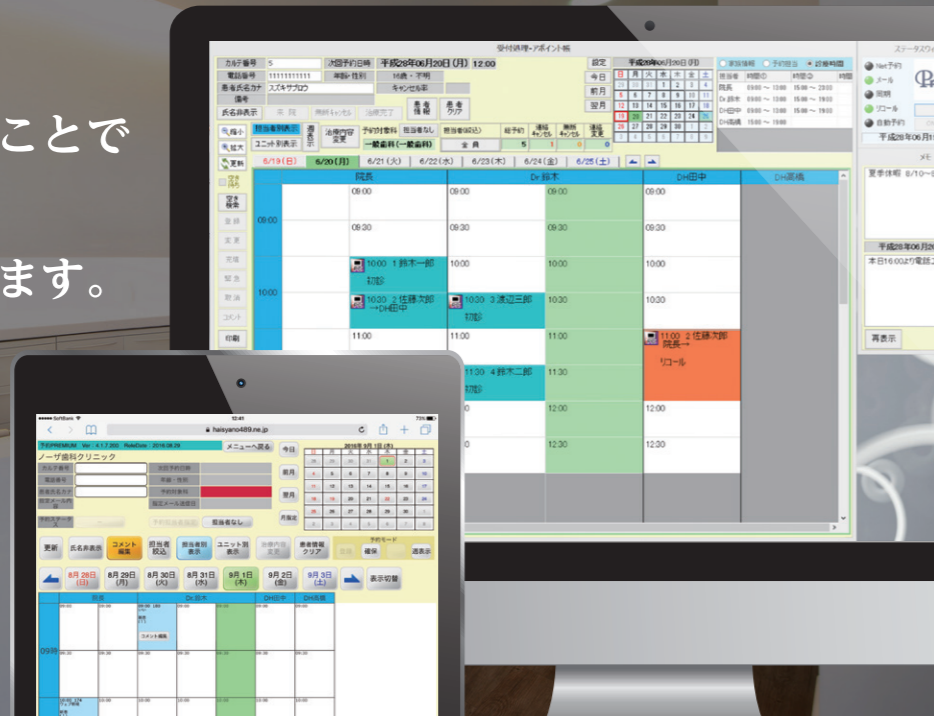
ことで

ます。

受付処理・アポイント帳

カルテ番号 5
次回予約日時 平成28年06月20日(月) 12:00
電話番号 11111111111
年齢・性別 16歳・不明
患者氏名カナ スズキサブロウ
キャンセル率
備考
氏名非表示
予約 削除キャンセル 治療完了
患者情報
患者クリア
設定
今日
前月
翌月
平成28年06月20日(月)

| 日 | 月 | 火 | 水 | 木 | 金 | 土 |
|---|---|---|---|---|---|---|
| | | | 1 | 2 | 3 | 4 |
| 5 | 6 | 7 | 8 | 9 | 10 | 11 |
| 12 | 13 | 14 | 15 | 16 | 17 | 18 |
| 19 | 20 | 21 | 22 | 23 | 24 | 25 |
| 26 | 27 | 28 | 29 | 30 | 1 | 2 |

縮小
拡大
更新
担当者別表示
ユニット別表示
週表示
治療内容変更
予約時番号 担当者なし 担当者(未設定) 総予約 通院キャンセル 無断キャンセル 通院変更
一般歯科(一般歯科) 全員 5 1 0 0
6/19(日) 6/20(月) 6/21(火) 6/22(水) 6/23(木) 6/24(金) 6/25(土)
院長
Dr.鈴木
DH田中
DH高橋
患者検索
登録
変更
完結
緊急
取消
コメント
印刷
09:00
10:00
10:00 1 鈴木一郎 初診
10:30 2 佐藤次郎 →DH田中
10:30 3 渡辺三郎 初診
11:00 2 佐藤次郎 院長→ リコール
11:30 4 鈴木二郎 初診
09:00
09:30
10:00
10:30
11:00
11:30
12:00
12:30

ステータスウィ
Net予約
メール
問診
リコール
自動予約
平成28年06月
夏季休暇 8/10~
平成28年06月20
本日16:00より電話
再表示

SoftBank 12:41 73%
haisyano489.ne.jp
予約PREMIUM Ver: 4.1.7.202 ReleDate: 2016.08.29
メニューへ戻る
ノーザ歯科クリニック
カルテ番号
電話番号
患者氏名カナ
次回予約日時
年齢・性別
予約時番号
今日
前月
翌月
月表示
2016年 9月 1日(木)
担当者なし
更新
氏名非表示
コメント編集
担当者別絞込
担当者別表示
ユニット別表示
治療内容変更
患者情報クリア
確保
週表示
8月28日(日)
8月29日(月)
8月30日(火)
8月31日(水)
9月1日(木)
9月2日(金)
9月3日(土)
表示切替
院長
Dr.鈴木
DH田中
DH高橋
コメント編集
09:00